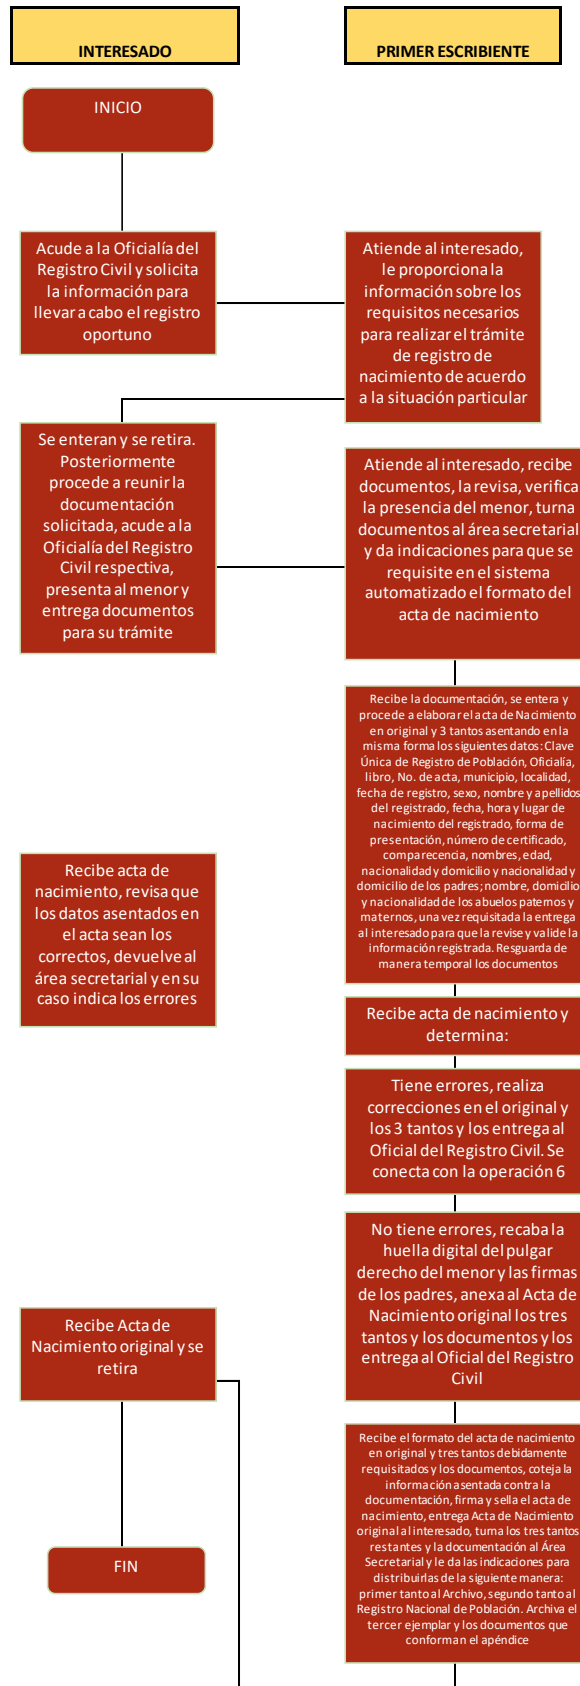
INTERESADO

PRIMER ESCRIBIENTE

INICIO

Acude a la Oficialía del Registro Civil y solicita la información para llevar a cabo el registro oportuno

Atiende al interesado, le proporciona la información sobre los requisitos necesarios para realizar el trámite de registro de nacimiento de acuerdo a la situación particular

Se enteran y se retira. Posteriormente procede a reunir la documentación solicitada, acude a la Oficialía del Registro Civil respectiva, presenta al menor y entrega documentos para su trámite

Atiende al interesado, recibe documentos, la revisa, verifica la presencia del menor, turna documentos al área secretarial y da indicaciones para que se requisite en el sistema automatizado el formato del acta de nacimiento

Recibe la documentación, se entera y procede a elaborar el acta de Nacimiento en original y 3 tantos asentando en la misma forma los siguientes datos: Clave Única de Registro de Población, Oficialía, libro, No. de acta, municipio, localidad, fecha de registro, sexo, nombre y apellidos del registrado, fecha, hora y lugar de nacimiento del registrado, forma de presentación, número de certificado, comparecencia, nombres, edad, nacionalidad y domicilio y nacionalidad y domicilio de los padres; nombre, domicilio y nacionalidad de los abuelos paternos y maternos, una vez requisitada la entrega al interesado para que la revise y valide la información registrada. Resguarda de manera temporal los documentos

Recibe acta de nacimiento, revisa que los datos asentados en el acta sean los correctos, devuelve al área secretarial y en su caso indica los errores

Recibe acta de nacimiento y determina:

Tiene errores, realiza correcciones en el original y los 3 tantos y los entrega al Oficial del Registro Civil. Se conecta con la operación 6

No tiene errores, recaba la huella digital del pulgar derecho del menor y las firmas de los padres, anexa al Acta de Nacimiento original los tres tantos y los documentos y los entrega al Oficial del Registro Civil

Recibe Acta de Nacimiento original y se retira

Recibe el formato del acta de nacimiento en original y tres tantos debidamente requisitados y los documentos, coteja la información asentada contra la documentación, firma y sella el acta de nacimiento, entrega Acta de Nacimiento original al interesado, turna los tres tantos restantes y la documentación al Área Secretarial y le da las indicaciones para distribuirlas de la siguiente manera: primer tanto al Archivo, segundo tanto al Registro Nacional de Población. Archiva el tercer ejemplar y los documentos que conforman el apéndice

FIN